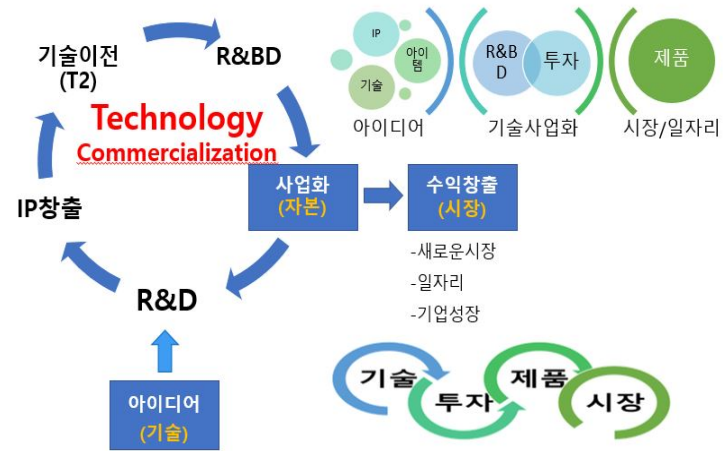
기술이전
(T2)

R&BD

Technology
Commercialization

IP창출

사업화
(자본)

수익창출
(시장)

-새로운시장
-일자리
-기업성장

R&D

아이디어
(기술)

IP
아이템
기술
아이디어

R&BD
투자
기술사업화

제품
시장/일자리

기술
투자
제품
시장